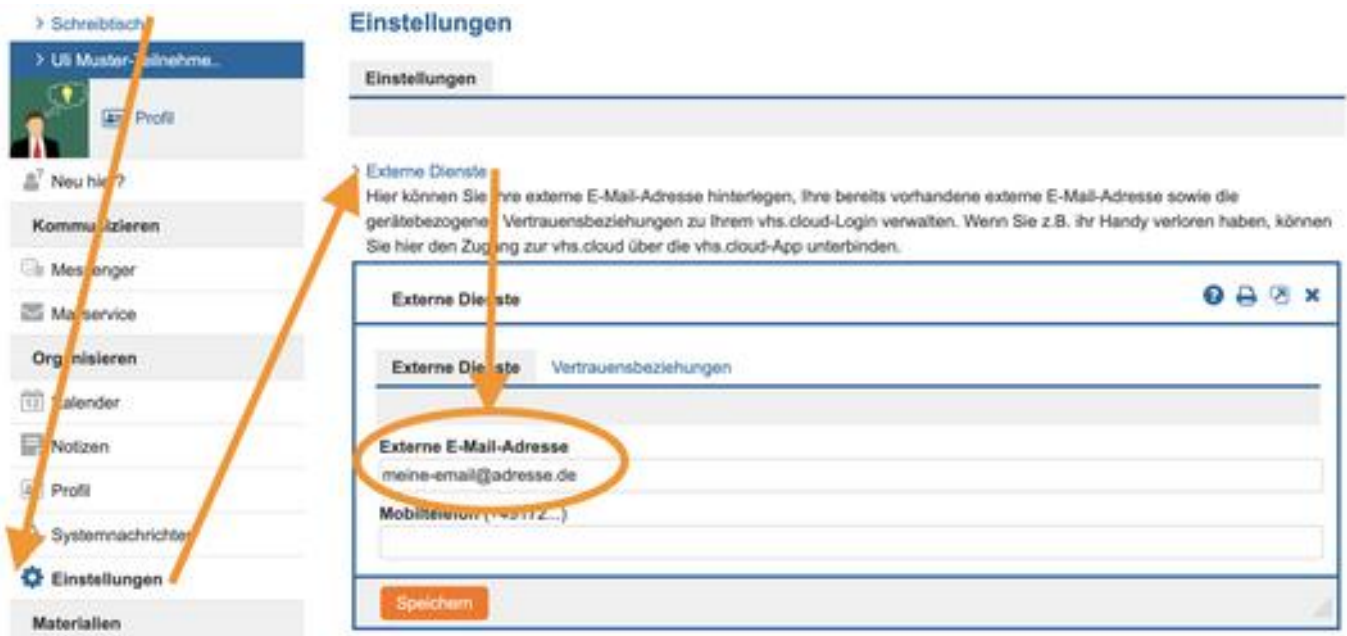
> Schreibtisch

> Uli Muster-Teilnehme...

Profil

Neu hier?

Kommunizieren

Messenger

Mailservice

Organisieren

Kalender

Notizen

Profil

Systemnachrichten

Einstellungen

Materialien

Einstellungen

Einstellungen

> Externe Dienste

Hier können Sie Ihre externe E-Mail-Adresse hinterlegen, Ihre bereits vorhandene externe E-Mail-Adresse sowie die gerätebezogenen Vertrauensbeziehungen zu Ihrem vhs.cloud-Login verwalten. Wenn Sie z.B. ihr Handy verloren haben, können Sie hier den Zugang zur vhs.cloud über die vhs.cloud-App unterbinden.

Externe Dienste

Externe Dienste | Vertrauensbeziehungen

Externe E-Mail-Adresse

meine-email@adresse.de

Mobiltelefon (+49172...)

Speichern